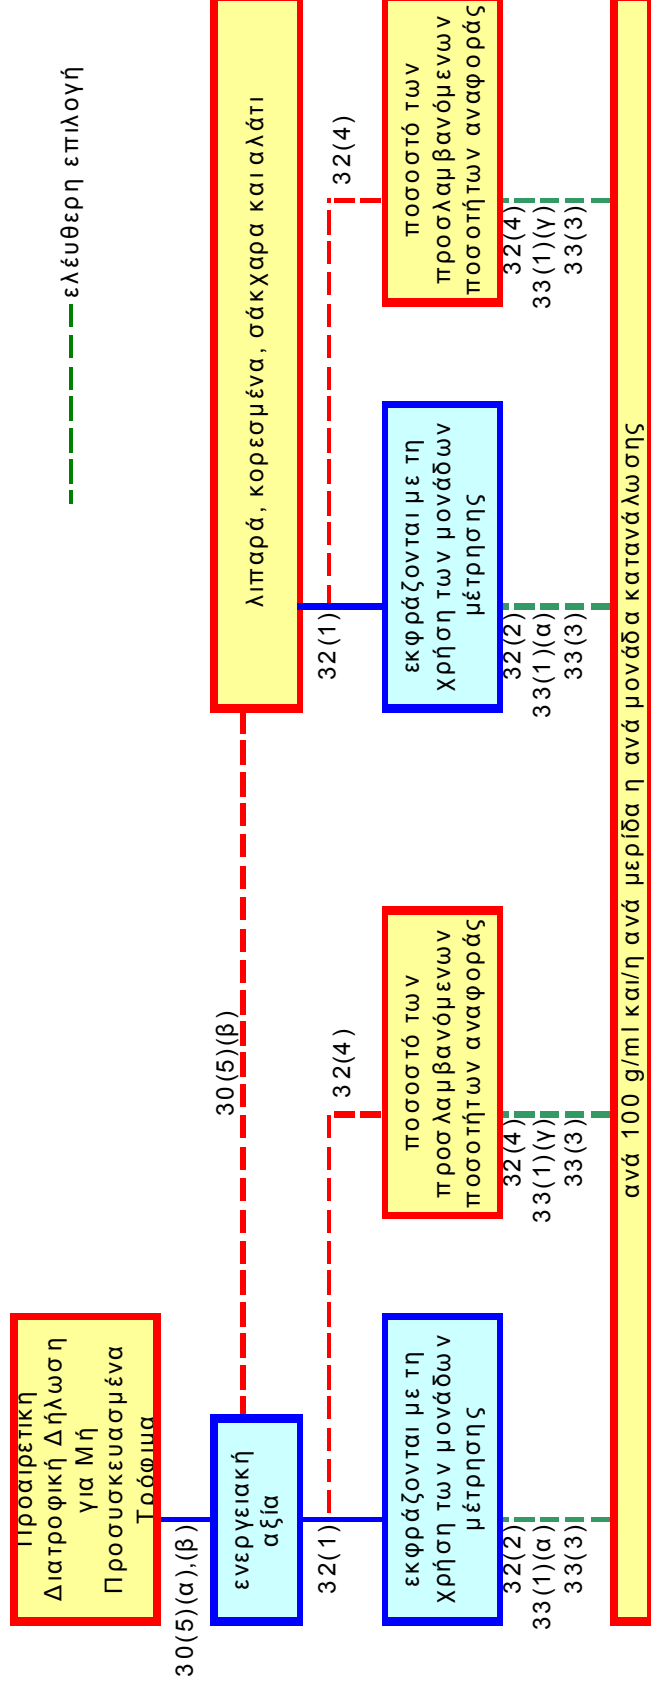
Προαιρετική Διατροφική Δήλωση για Μη Προσυσκευασμένα Τρόφιμα

30(5)(α),(β)

ενεργειακή αξία

30(5)(β)

λιπαρά, κορεσμένα, σάκχαρα και αλάτι

32(1)

32(4)

32(1)

32(4)

εκφράζονται με τη χρήση των μονάδων μέτρησης

ποσοστό των προσλαμβανόμενων ποσοτήτων αναφοράς

εκφράζονται με τη χρήση των μονάδων μέτρησης

ποσοστό των προσλαμβανόμενων ποσοτήτων αναφοράς

32(2)
33(1)(α)
33(3)

32(4)
33(1)(γ)
33(3)

32(2)
33(1)(α)
33(3)

32(4)
33(1)(γ)
33(3)

ανά 100 g/ml και/η ανά μερίδα η ανά μονάδα κατανάλωσης

ελέυθερη επιλογή